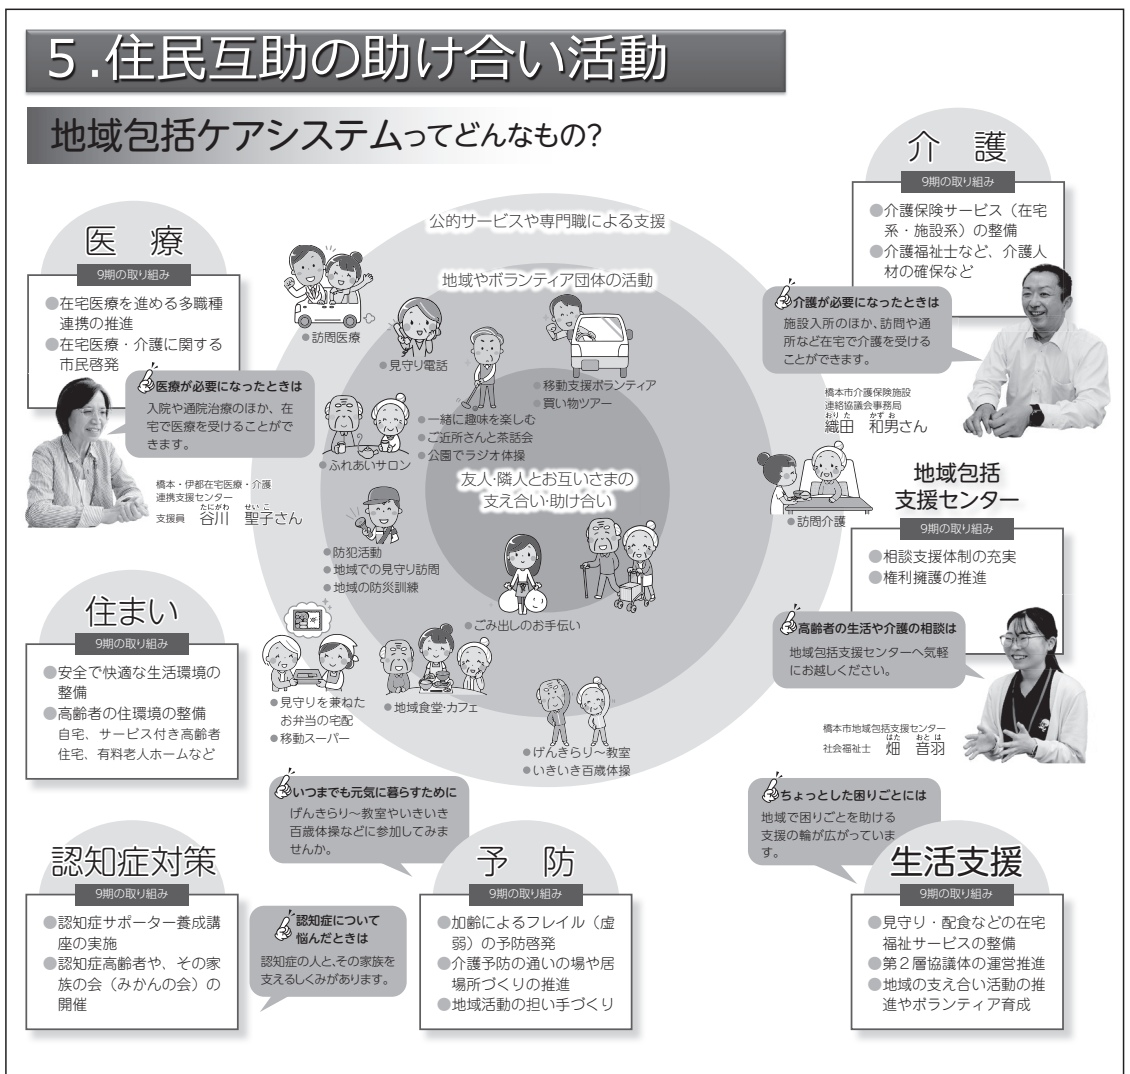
5.住民互助の助け合い活動

地域包括ケアシステムってどんなもの?

医療
9期の取り組み
●在宅医療を進める多職種連携の推進
●在宅医療・介護に関する市民啓発

医療が必要になったときは
入院や通院治療のほか、在宅で医療を受けることができます。

橋本・伊都在宅医療・介護連携支援センター
支援員 谷川 聖子さん

公的サービスや専門職による支援
地域やボランティア団体の活動
友人・隣人とお互いさまの支え合い・助け合い

●訪問医療
●見守り電話
●移動支援ボランティア
●買い物ツアー
●一緒に趣味を楽しむ
●ご近所さんと茶話会
●公園でラジオ体操
●ふれあいサロン
●訪問介護
●防犯活動
●地域での見守り訪問
●地域の防災訓練
●ごみ出しのお手伝い
●見守りを兼ねたお弁当の宅配
●移動スーパー
●地域食堂・カフェ
●げんきらり～教室
●いきいき百歳体操

介護
9期の取り組み
●介護保険サービス(在宅系・施設系)の整備
●介護福祉士など、介護人材の確保など

介護が必要になったときは
施設入所のほか、訪問や通所など在宅で介護を受けることができます。

橋本市介護保険施設連絡協議会事務局
織田 和男さん

地域包括支援センター
9期の取り組み
●相談支援体制の充実
●権利擁護の推進

高齢者の生活や介護の相談は
地域包括支援センターへ気軽にお越しください。

橋本市地域包括支援センター
社会福祉士 畑 音羽

住まい
9期の取り組み
●安全で快適な生活環境の整備
●高齢者の住環境の整備
自宅、サービス付き高齢者住宅、有料老人ホームなど

いつまでも元気に暮らすために
げんきらり～教室やいきいき百歳体操などに参加してみませんか。

ちょっとした困りごとには
地域で困りごとを助ける支援の輪が広がっています。

認知症対策
9期の取り組み
●認知症サポーター養成講座の実施
●認知症高齢者や、その家族の会(みかんの会)の開催

認知症について悩んだときは
認知症の人と、その家族を支えるしくみがあります。

予防
9期の取り組み
●加齢によるフレイル(虚弱)の予防啓発
●介護予防の通いの場や居場所づくりの推進
●地域活動の担い手づくり

生活支援
9期の取り組み
●見守り・配食などの在宅福祉サービスの整備
●第2層協議体の運営推進
●地域の支え合い活動の推進やボランティア育成